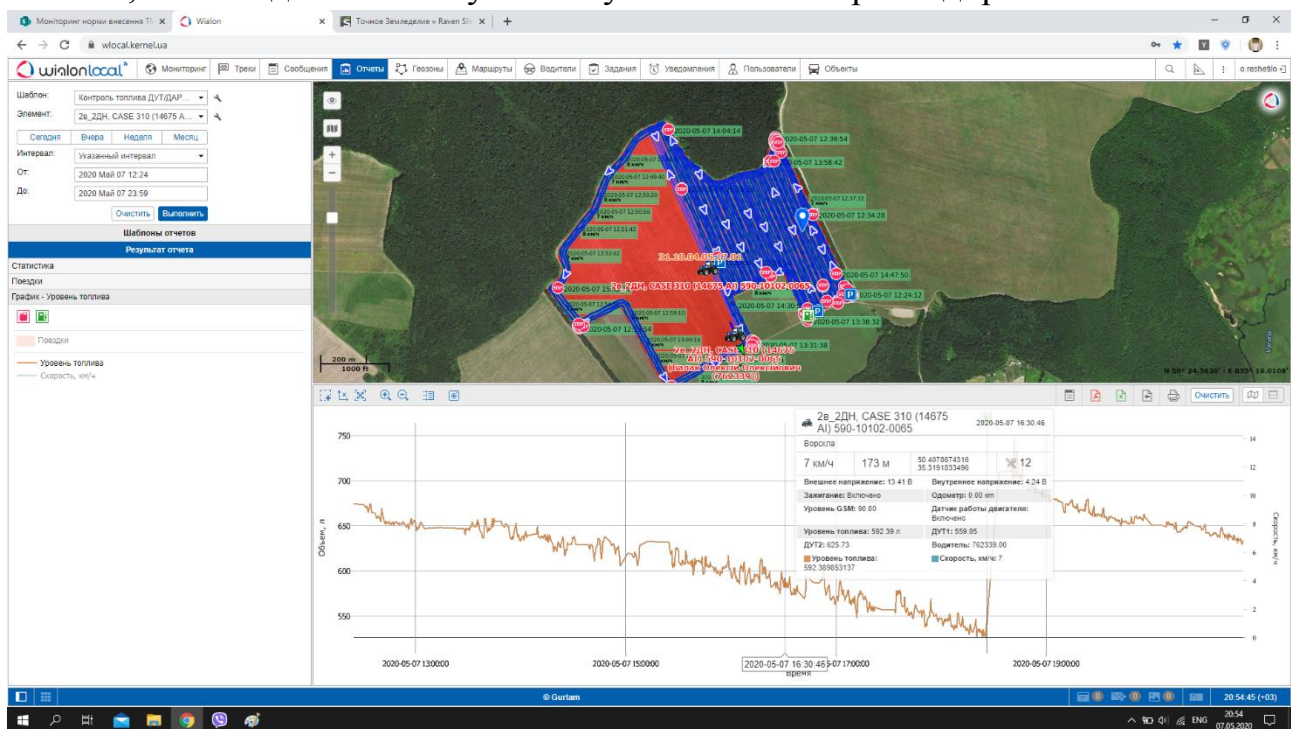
Моніторинг норми внесення ТХ ×
Wialon ×
Точное Земледелие » Raven Sli ×
+
wlocal.kernel.ua

wialon local
Мониторинг
Треки
Сообщения
Отчеты
Геозоны
Маршруты
Водители
Задания
Уведомления
Пользователи
Объекты
o.reshetilo

Шаблон: Контроль топлива ДУТ/ДАР...
Элемент: 2в_2ДН, CASE 310 (14675 A...
Сегодня Вчера Неделя Месяц
Интервал: Указанный интервал
От: 2020 Май 07 12:24
До: 2020 Май 07 23:59
Очистить Выполнить
Шаблоны отчетов
Результат отчета
Статистика
Поездки
График - Уровень топлива
Поездки
Уровень топлива
Скорость, км/ч

2020-05-07 14:04:14
2020-05-07 12:39:54
2020-05-07 13:58:42
2020-05-07 12:37:32
2020-05-07 12:34:28
2020-05-07 12:52:42
2020-05-07 14:47:50
2020-05-07 12:24:12
2020-05-07 13:38:32
2020-05-07 13:31:38
2020-05-07 12:59:54
2в_2ДН, CASE 310 (14675 AI) 590-10102-0065
200 m
1000 ft
N 50° 24.5630' | E 035° 19.0108'

Очистить

2в_2ДН, CASE 310 (14675 AI) 590-10102-0065
2020-05-07 16:30:46
Ворскла
7 км/ч
173 м
50.4078674316
35.3191833496
12
Внешнее напряжение: 13.41 В
Внутреннее напряжение: 4.24 В
Зажигание: Включено
Одометр: 0.00 km
Уровень GSM: 90.00
Датчик работы двигателя: Включено
Уровень топлива: 592.39 л
ДУТ1: 559.05
ДУТ2: 625.73
Водитель: 762339.00
Уровень топлива: 592.389853137
Скорость, км/ч: 7

750
700
650
600
550
Объем, л
14
12
10
8
6
4
2
0
Скорость, км/ч
2020-05-07 13:00:00
2020-05-07 15:00:00
2020-05-07 16:30:46
2020-05-07 17:00:00
2020-05-07 19:00:00
Время

© Gurtam
20:54:45 (+03)
ENG
20:54
07.05.2020